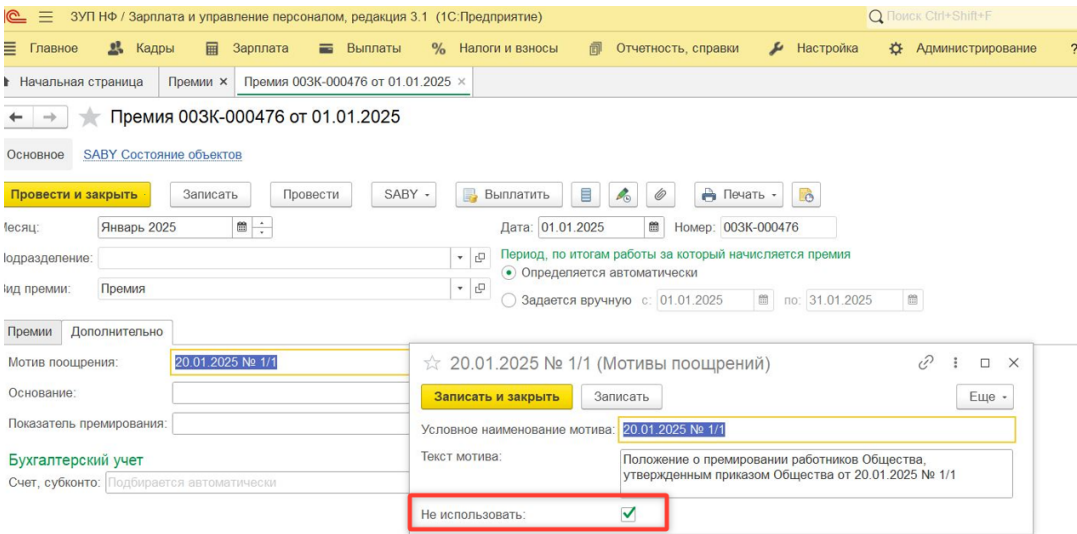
ЗУП НФ / Зарплата и управление персоналом, редакция 3.1 (1С:Предприятие)
Поиск Ctrl+Shift+F

Главное   Кадры   Зарплата   Выплаты   Налоги и взносы   Отчетность, справки   Настройка   Администрирование

Начальная страница   Премии ×   Премия 003К-000476 от 01.01.2025 ×

Премия 003К-000476 от 01.01.2025

Основное   SABY Состояние объектов

Провести и закрыть   Записать   Провести   SABY   Выплатить   Печать

Месяц: Январь 2025
Дата: 01.01.2025   Номер: 003К-000476
Подразделение:
Период, по итогам работы за который начисляется премия
Определяется автоматически
Вид премии: Премия
Задается вручную с: 01.01.2025   по: 31.01.2025

Премии   Дополнительно

Мотив поощрения: 20.01.2025 № 1/1
Основание:
Показатель премирования:

Бухгалтерский учет
Счет, субконто: Подбирается автоматически

20.01.2025 № 1/1 (Мотивы поощрений)

Записать и закрыть   Записать   Еще

Условное наименование мотива: 20.01.2025 № 1/1
Текст мотива: Положение о премировании работников Общества, утвержденным приказом Общества от 20.01.2025 № 1/1

Не использовать: ✓